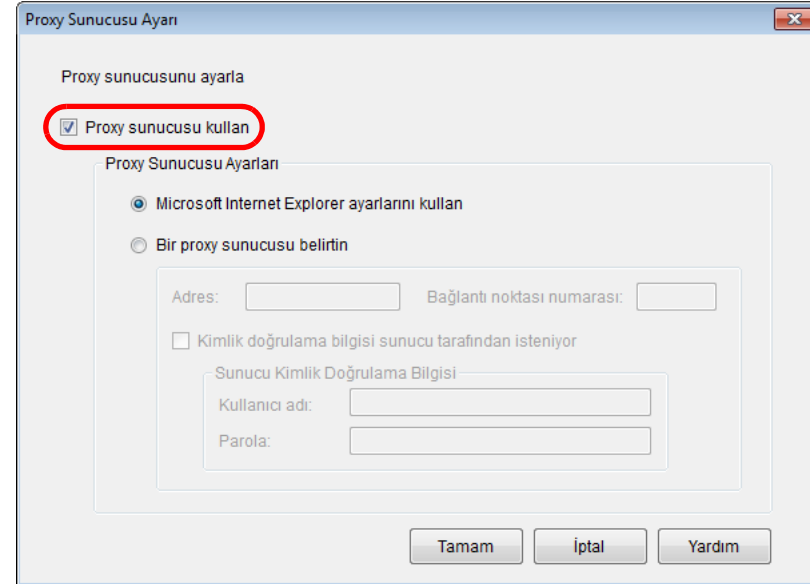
Proxy Sunucusu Ayarı

Proxy sunucusunu ayarla

Proxy sunucusu kullan

Proxy Sunucusu Ayarları

Microsoft Internet Explorer ayarlarını kullan

Bir proxy sunucusu belirtin

Adres:

Bağlantı noktası numarası:

Kimlik doğrulama bilgisi sunucu tarafından isteniyor

Sunucu Kimlik Doğrulama Bilgisi

Kullanıcı adı:

Parola:

Tamam

İptal

Yardım